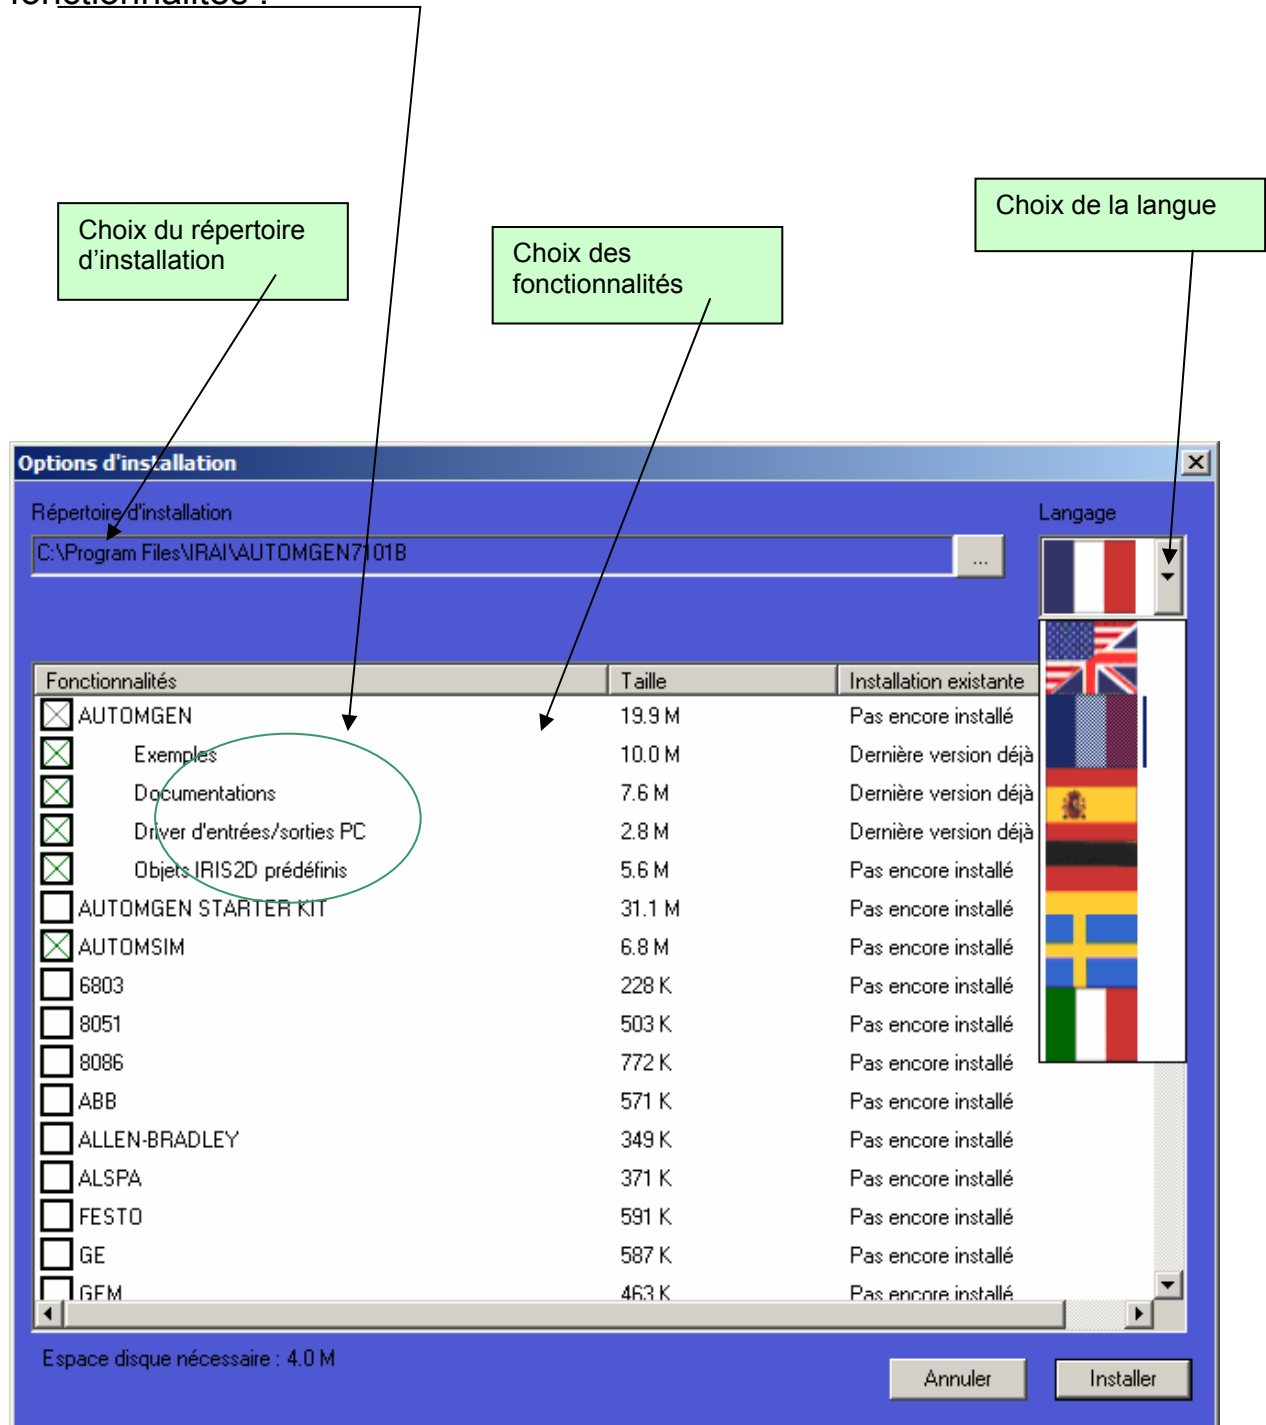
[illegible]

Choix du répertoire d'installation

Choix des fonctionnalités

Choix de la langue

Options d'installation

Répertoire d'installation

C:\Program Files\IRAI\AUTOMGEN7101B

...

Langage

| Fonctionnalités | Taille | Installation existante |
|---|---|---|
| AUTOMGEN | 19.9 M | Pas encore installé |
| Exemples | 10.0 M | Dernière version déjà |
| Documentations | 7.6 M | Dernière version déjà |
| Driver d'entrées/sorties PC | 2.8 M | Dernière version déjà |
| Objets IRIS2D prédéfinis | 5.6 M | Pas encore installé |
| AUTOMGEN STARTER KIT | 31.1 M | Pas encore installé |
| AUTOMSIM | 6.8 M | Pas encore installé |
| 6803 | 228 K | Pas encore installé |
| 8051 | 503 K | Pas encore installé |
| 8086 | 772 K | Pas encore installé |
| ABB | 571 K | Pas encore installé |
| ALLEN-BRADLEY | 349 K | Pas encore installé |
| ALSPA | 371 K | Pas encore installé |
| FESTO | 591 K | Pas encore installé |
| GE | 587 K | Pas encore installé |
| GEM | 463 K | Pas encore installé |

Espace disque nécessaire : 4.0 M

Annuler

Installer